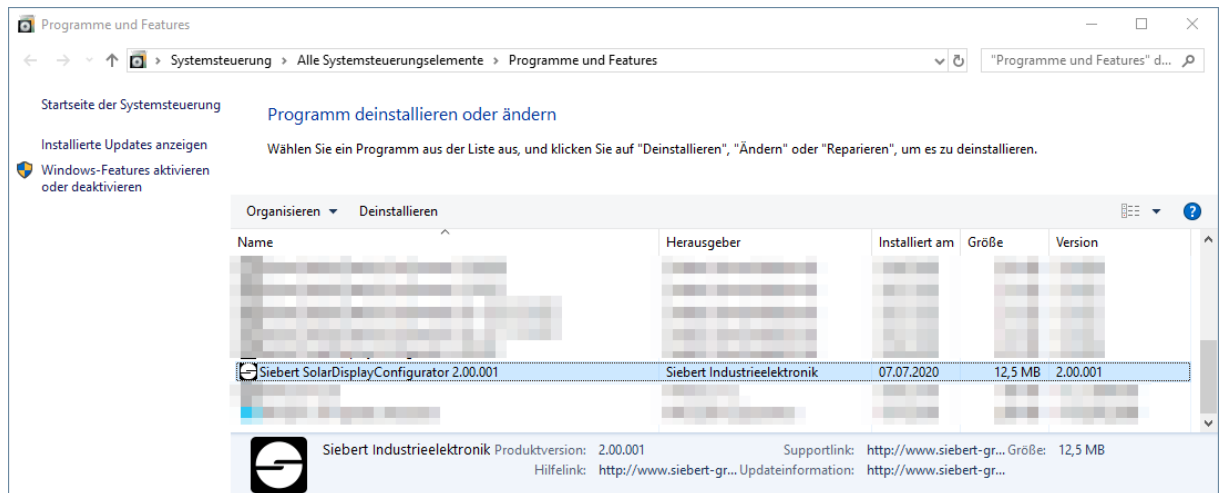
Programme und Features

Systemsteuerung > Alle Systemsteuerungselemente > Programme und Features

"Programme und Features" d...

Startseite der Systemsteuerung

Installierte Updates anzeigen

Windows-Features aktivieren oder deaktivieren

Programm deinstallieren oder ändern

Wählen Sie ein Programm aus der Liste aus, und klicken Sie auf "Deinstallieren", "Ändern" oder "Reparieren", um es zu deinstallieren.

Organisieren ▾ Deinstallieren

| Name | Herausgeber | Installiert am | Größe | Version |
|---|---|---|---|---|
| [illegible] | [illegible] | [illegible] | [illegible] | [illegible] |
| Siebert SolarDisplayConfigurator 2.00.001 | Siebert Industrieelektronik | 07.07.2020 | 12,5 MB | 2.00.001 |
| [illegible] | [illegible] | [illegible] | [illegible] | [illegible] |

Siebert Industrieelektronik Produktversion: 2.00.001 Supportlink: http://www.siebert-gr... Größe: 12,5 MB
Hilfelink: http://www.siebert-gr... Updateinformation: http://www.siebert-gr...